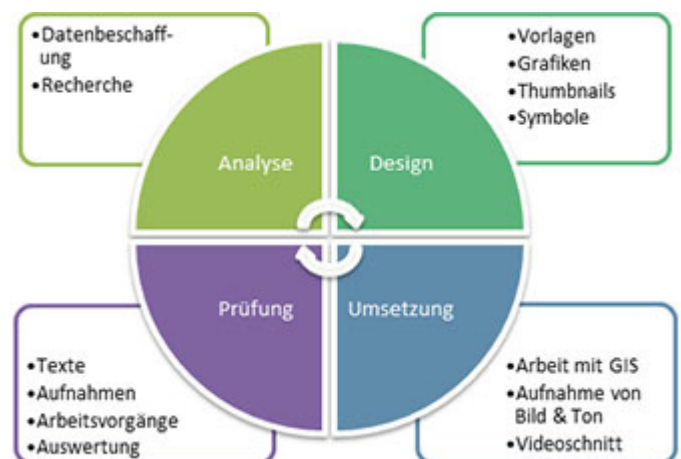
•Datenbeschaffung
•Recherche

•Vorlagen
•Grafiken
•Thumbnails
•Symbole

Analyse

Design

Prüfung

Umsetzung

•Texte
•Aufnahmen
•Arbeitsvorgänge
•Auswertung

•Arbeit mit GIS
•Aufnahme von Bild & Ton
•Videoschnitt